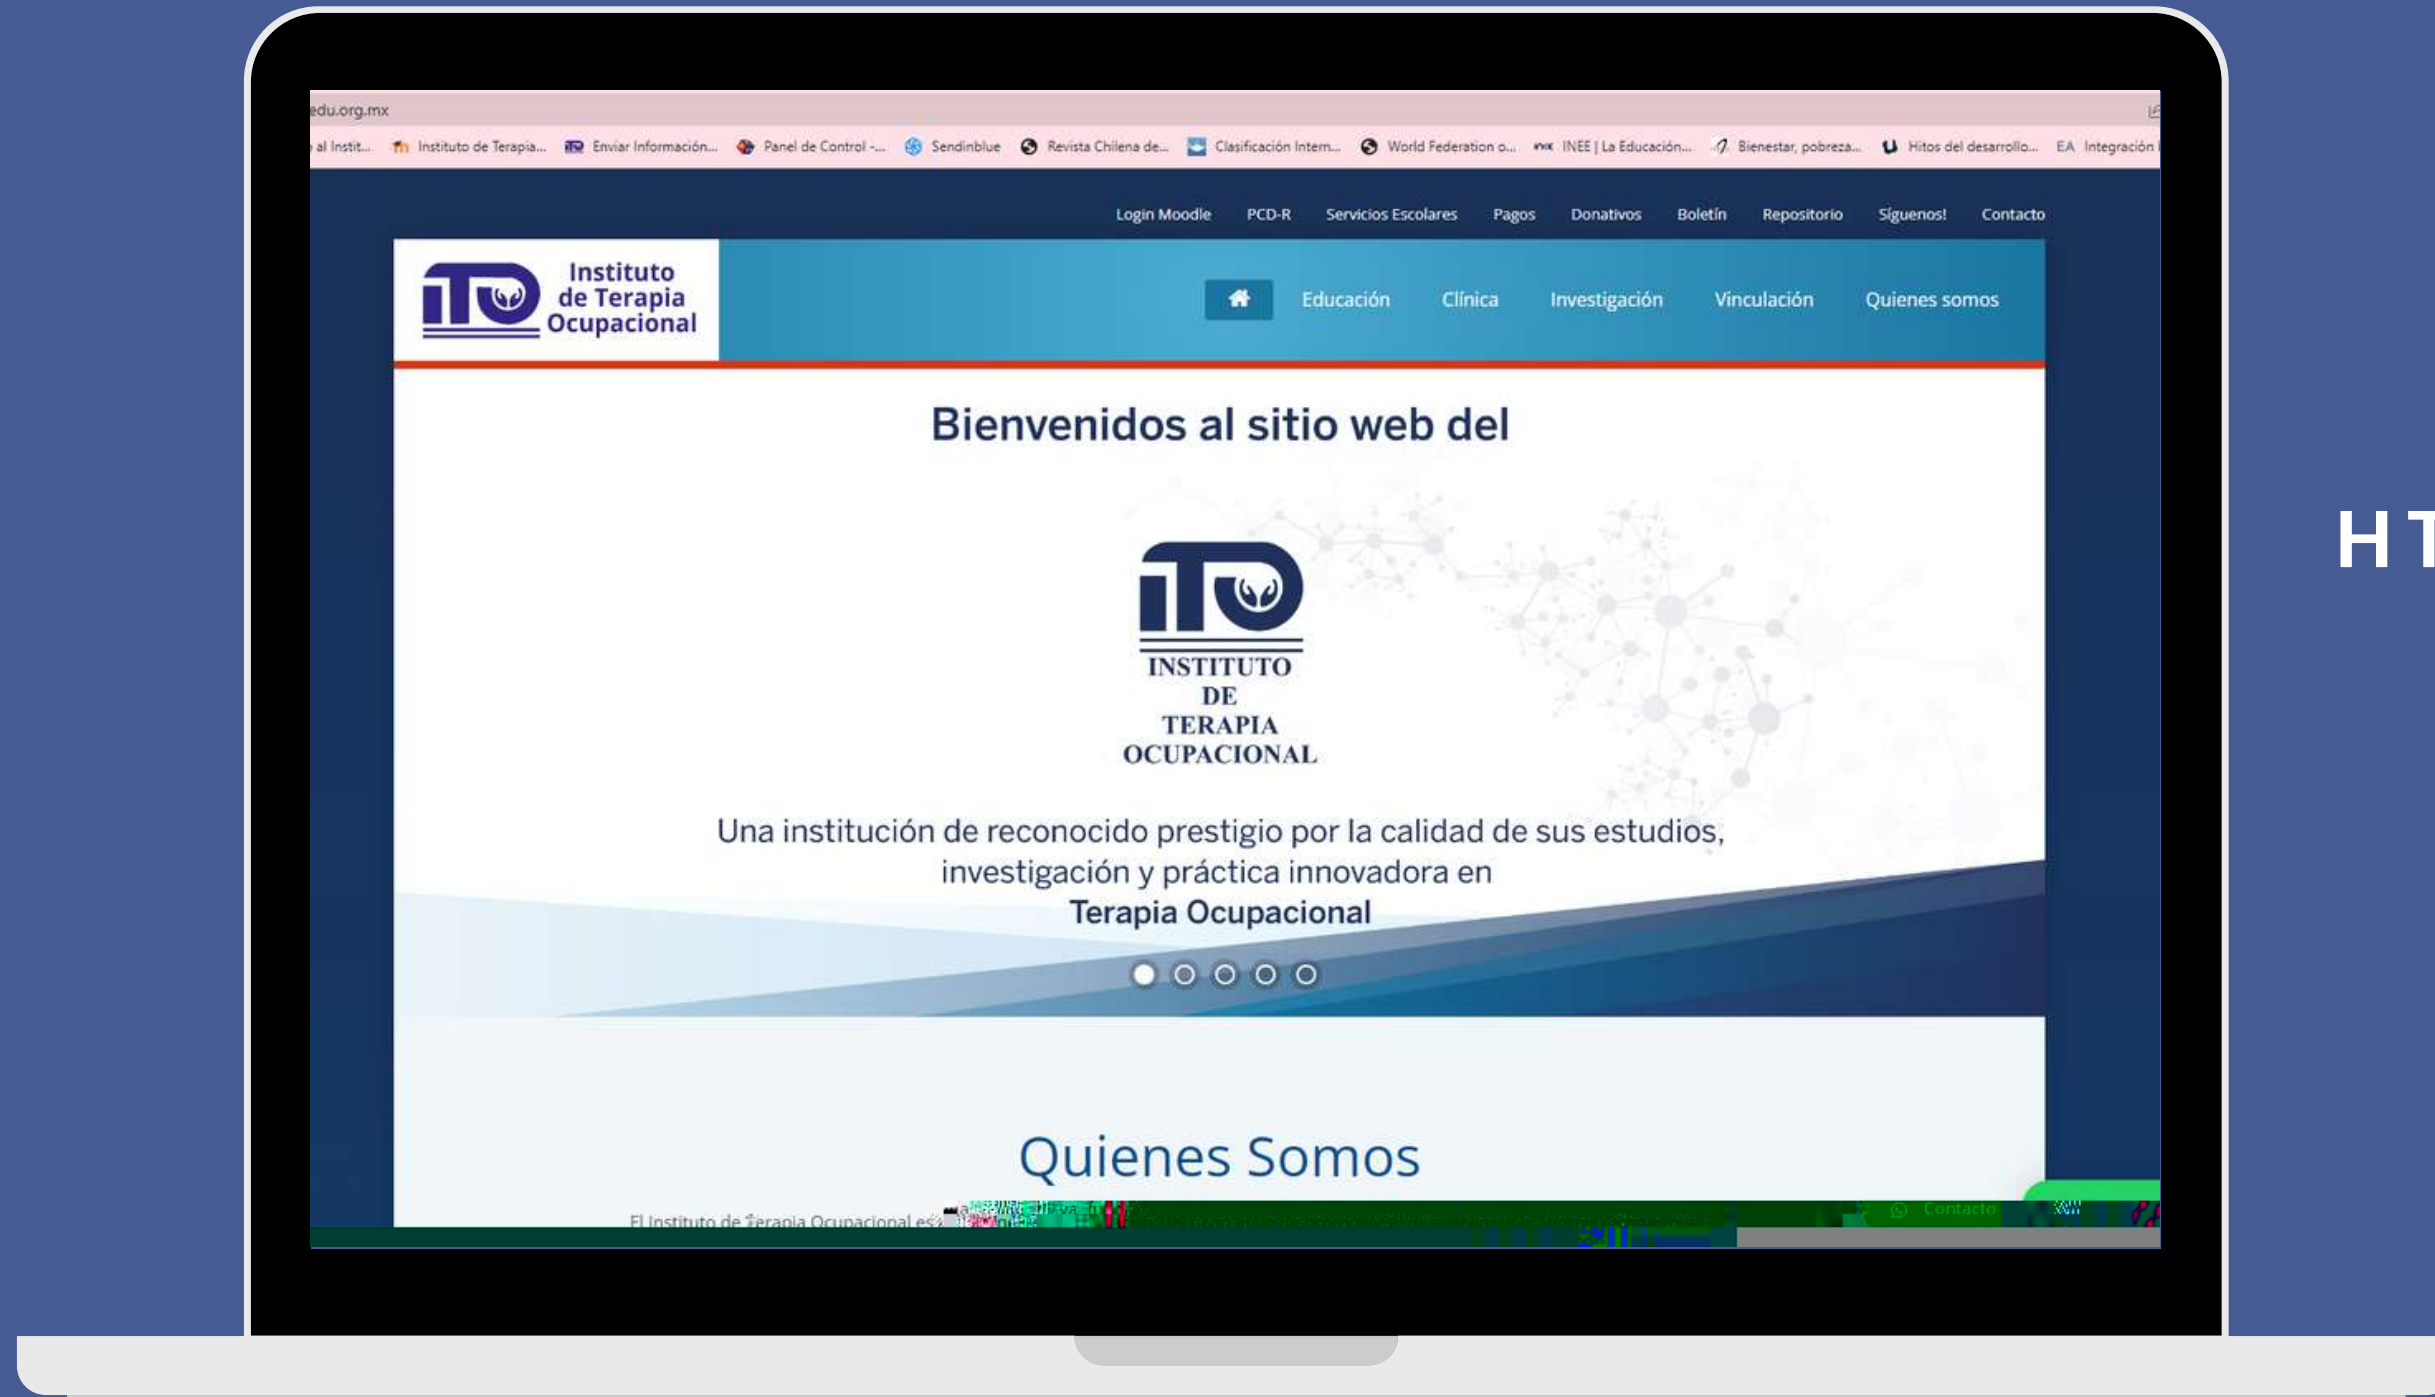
edu.org.mx

al Instit... Instituto de Terapia... Enviar Información... Panel de Control -... Sendinblue Revista Chilena de... Clasificación Intern... World Federation o... INEE | La Educación... Bienestar, pobreza... Hitos del desarrollo... EA Integración

Login Moodle PCD-R Servicios Escolares Pagos Donativos Boletín Repositorio Síguenos! Contacto

Instituto de Terapia Ocupacional

Educación Clínica Investigación Vinculación Quienes somos

Bienvenidos al sitio web del

INSTITUTO DE TERAPIA OCUPACIONAL

Una institución de reconocido prestigio por la calidad de sus estudios, investigación y práctica innovadora en Terapia Ocupacional

Quienes Somos

El Instituto de Terapia Ocupacional es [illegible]

Contacto

HT